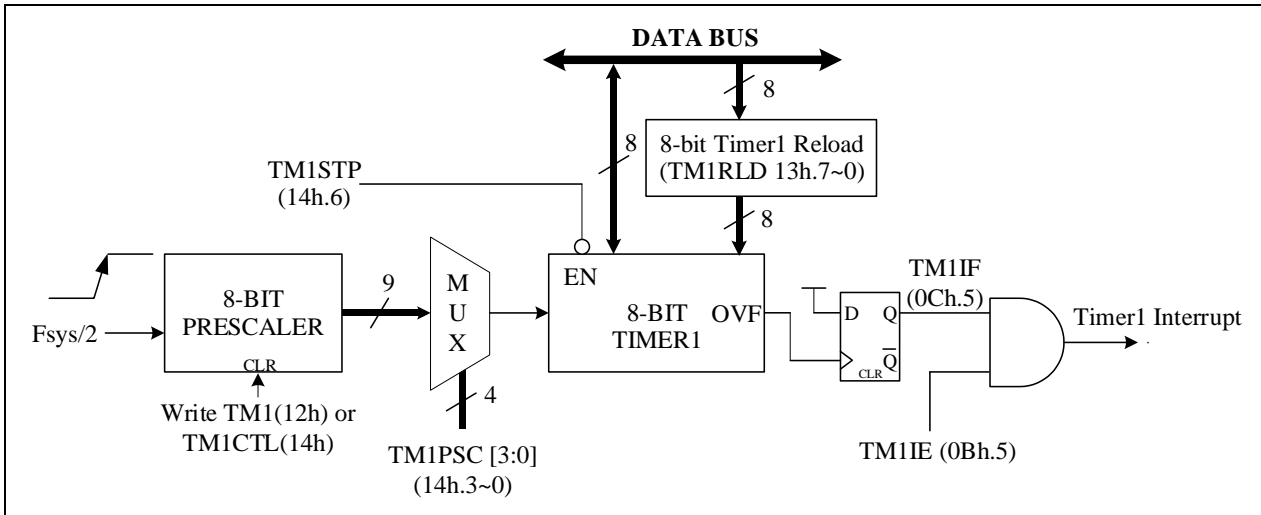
DATA BUS

8

8

8-bit Timer1 Reload (TM1RLD 13h.7~0)

TM1STP (14h.6)

8

8-BIT PRESCALER

CLR

Fsys/2

Write TM1(12h) or TM1CTL(14h)

9

M U X

4

TM1PSC [3:0] (14h.3~0)

EN

8-BIT TIMER1

OVF

D

Q

$\overline{Q}$

CLR

TM1IF (0Ch.5)

Timer1 Interrupt

TM1IE (0Bh.5)